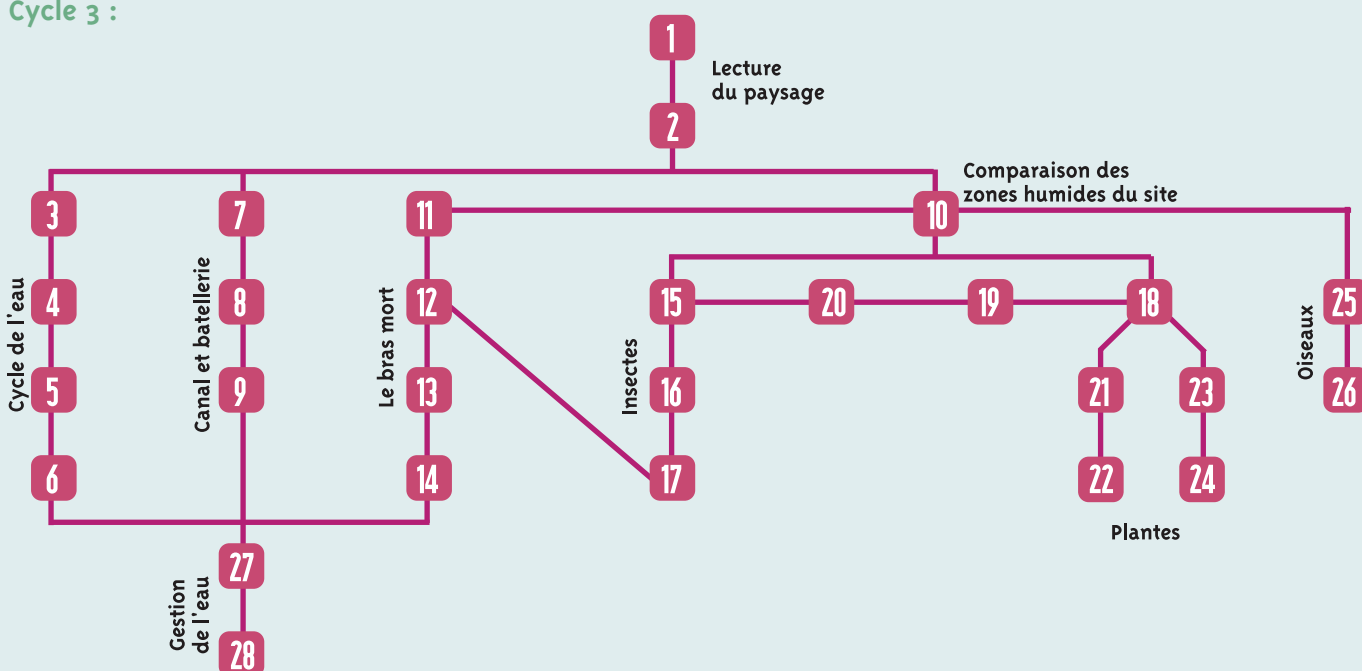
Cycle 3 :

1

Lecture du paysage

2

Comparaison des zones humides du site

3

7

11

10

Cycle de l'eau

4

Canal et batellerie

8

Le bras mort

12

15

20

19

18

25

Oiseaux

5

9

13

Insectes

16

21

23

26

6

14

17

22

24

Plantes

27

Gestion de l'eau

28